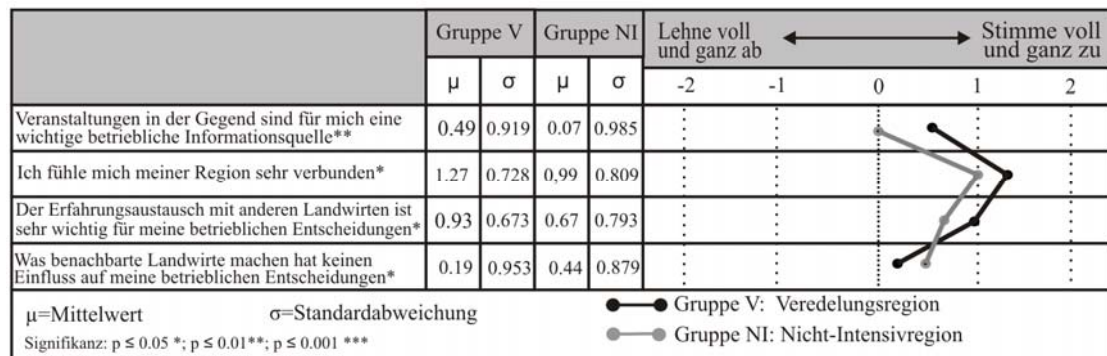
| | Gruppe V | | Gruppe NI | | Lehne voll und ganz ab ⟷ Stimme voll und ganz zu |
|---|---|---|---|---|---|
| | μ | σ | μ | σ | -2 -1 0 1 2 |
| Veranstaltungen in der Gegend sind für mich eine wichtige betriebliche Informationsquelle** | 0.49 | 0.919 | 0.07 | 0.985 | |
| Ich fühle mich meiner Region sehr verbunden* | 1.27 | 0.728 | 0,99 | 0.809 | |
| Der Erfahrungsaustausch mit anderen Landwirten ist sehr wichtig für meine betrieblichen Entscheidungen* | 0.93 | 0.673 | 0.67 | 0.793 | |
| Was benachbarte Landwirte machen hat keinen Einfluss auf meine betrieblichen Entscheidungen* | 0.19 | 0.953 | 0.44 | 0.879 | |

μ=Mittelwert σ=Standardabweichung

Signifikanz: p ≤ 0.05 *; p ≤ 0.01**; p ≤ 0.001 ***

Gruppe V: Veredelungsregion

Gruppe NI: Nicht-Intensivregion